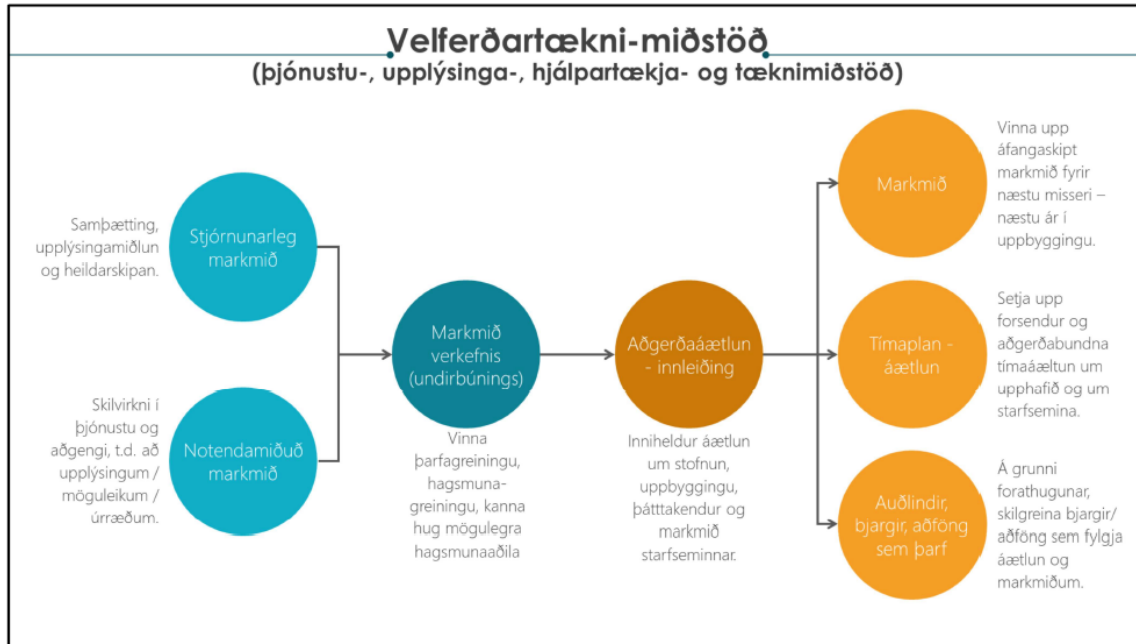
Velferðartækni-miðstöð
(þjónustu-, upplýsinga-, hjálpartækja- og tæknimiðstöð)

Samþætting, upplýsingamiðlun og heildarskipan.

Stjórnunarleg markmið

Skilvirkni í þjónustu og aðgengi, t.d. að upplýsingum / möguleikum / úrræðum.

Notendamiðuð markmið

Markmið verkefnis (undirbúnings)

Vinna þarfagreiningu, hagsmuna-greiningu, kanna hug mögulegra hagsmunaaðila

Aðgerðaáætlun - innleiðing

Inniheldur áætlun um stofnun, uppbyggingu, þátttakendur og markmið starfseminnar.

Markmið

Vinna upp áfangaskipt markmið fyrir næstu misseri – næstu ár í uppbyggingu.

Tímaplan - áætlun

Setja upp forsendur og aðgerðabundna tímaáætlun um upphafið og um starfsemina.

Auðlindir, bjargir, aðföng sem þarf

Á grunni forathugunar, skilgreina bjargir/ aðföng sem fylgja áætlun og markmiðum.